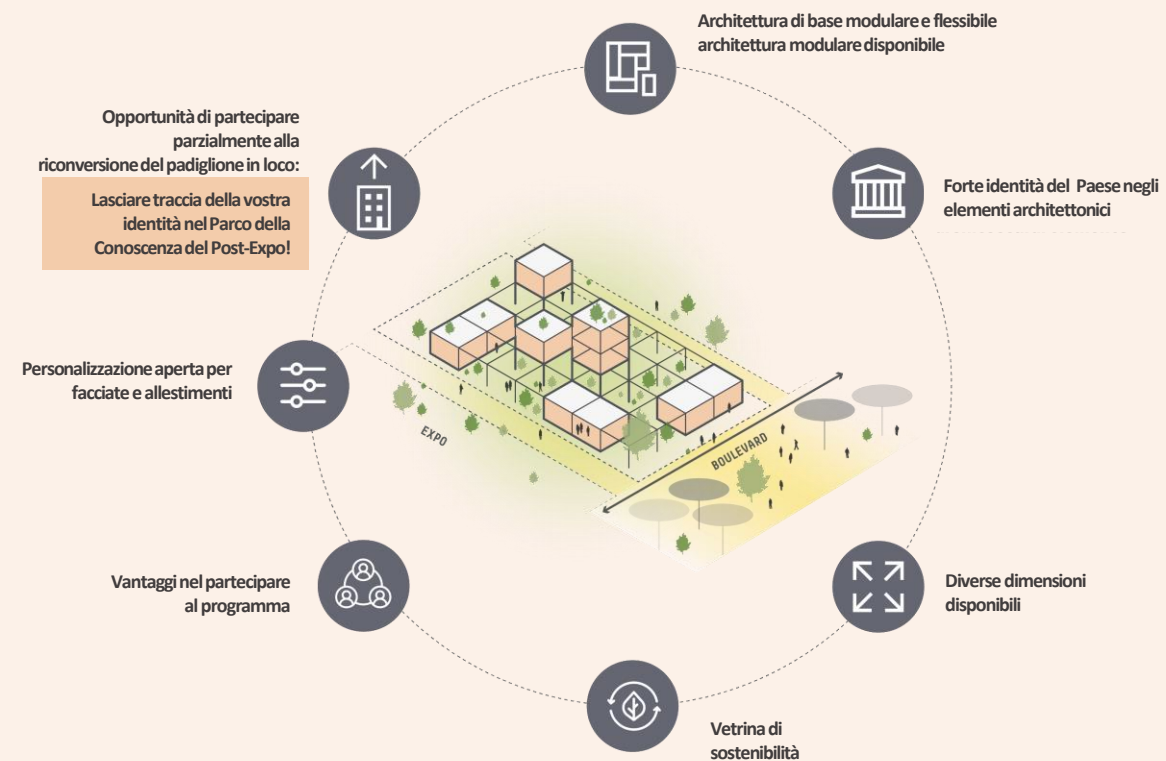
Architettura di base modulare e flessibile
architettura modulare disponibile

Forte identità del Paese negli elementi architettonici

Diverse dimensioni disponibili

Vetrina di sostenibilità

Vantaggi nel partecipare al programma

Personalizzazione aperta per facciate e allestimenti

Opportunità di partecipare parzialmente alla riconversione del padiglione in loco:

Lasciare traccia della vostra identità nel Parco della Conoscenza del Post-Expo!

EXPO

BOULEVARD